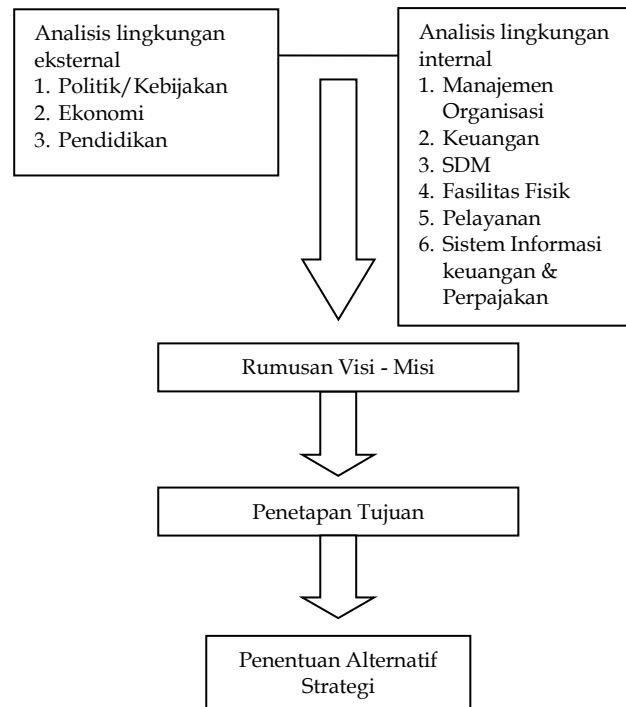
Analisis lingkungan eksternal
1. Politik/Kebijakan
2. Ekonomi
3. Pendidikan

Analisis lingkungan internal
1. Manajemen Organisasi
2. Keuangan
3. SDM
4. Fasilitas Fisik
5. Pelayanan
6. Sistem Informasi keuangan & Perpajakan

Rumusan Visi - Misi

Penetapan Tujuan

Penentuan Alternatif Strategi